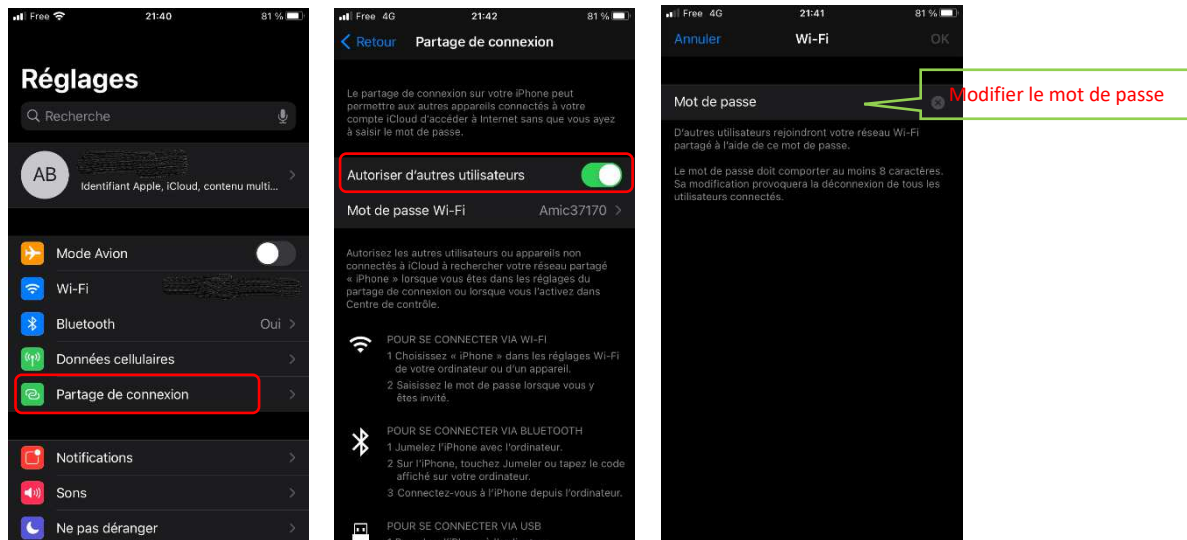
Free 21:40 81 %

Réglages

Recherche

AB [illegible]
Identifiant Apple, iCloud, contenu multi...

Mode Avion

Wi-Fi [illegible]

Bluetooth Oui

Données cellulaires

Partage de connexion

Notifications

Sons

Ne pas déranger

Free 4G 21:42 81 %

Retour Partage de connexion

Le partage de connexion sur votre iPhone peut permettre aux autres appareils connectés à votre compte iCloud d'accéder à Internet sans que vous ayez à saisir le mot de passe.

Autoriser d'autres utilisateurs

Mot de passe Wi-Fi Amic37170

Autorisez les autres utilisateurs ou appareils non connectés à iCloud à rechercher votre réseau partagé « iPhone » lorsque vous êtes dans les réglages du partage de connexion ou lorsque vous l'activez dans Centre de contrôle.

POUR SE CONNECTER VIA WI-FI
1 Choisissez « iPhone » dans les réglages Wi-Fi de votre ordinateur ou d'un appareil.
2 Saisissez le mot de passe lorsque vous y êtes invité.

POUR SE CONNECTER VIA BLUETOOTH
1 Jumelez l'iPhone avec l'ordinateur.
2 Sur l'iPhone, touchez Jumeler ou tapez le code affiché sur votre ordinateur.
3 Connectez-vous à l'iPhone depuis l'ordinateur.

POUR SE CONNECTER VIA USB
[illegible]

Free 4G 21:41 81 %

Annuler Wi-Fi OK

Mot de passe

Modifier le mot de passe

D'autres utilisateurs rejoindront votre réseau Wi-Fi partagé à l'aide de ce mot de passe.

Le mot de passe doit comporter au moins 8 caractères. Sa modification provoquera la déconnexion de tous les utilisateurs connectés.